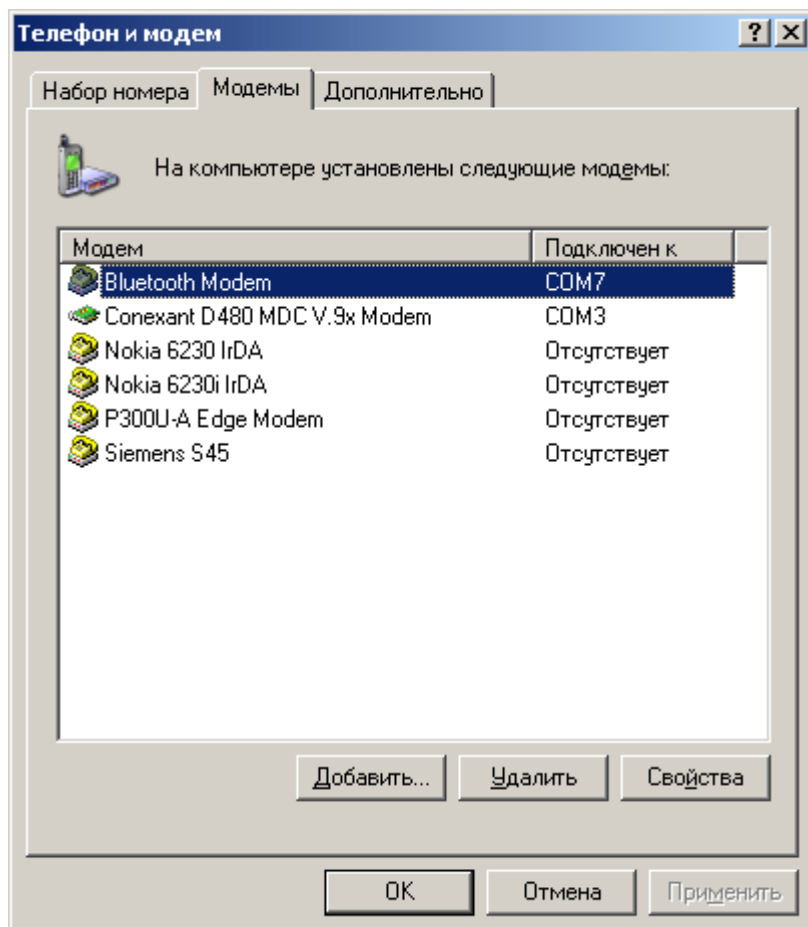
Телефон и модем

?

Набор номера

Модемы

Дополнительно

На компьютере установлены следующие модемы:

| Модем | Подключен к |
|---|---|
| Bluetooth Modem | COM7 |
| Conexant D480 MDC V.9x Modem | COM3 |
| Nokia 6230 IrDA | Отсутствует |
| Nokia 6230i IrDA | Отсутствует |
| P300U-A Edge Modem | Отсутствует |
| Siemens S45 | Отсутствует |

Добавить...

Удалить

Свойства

OK

Отмена

Применить